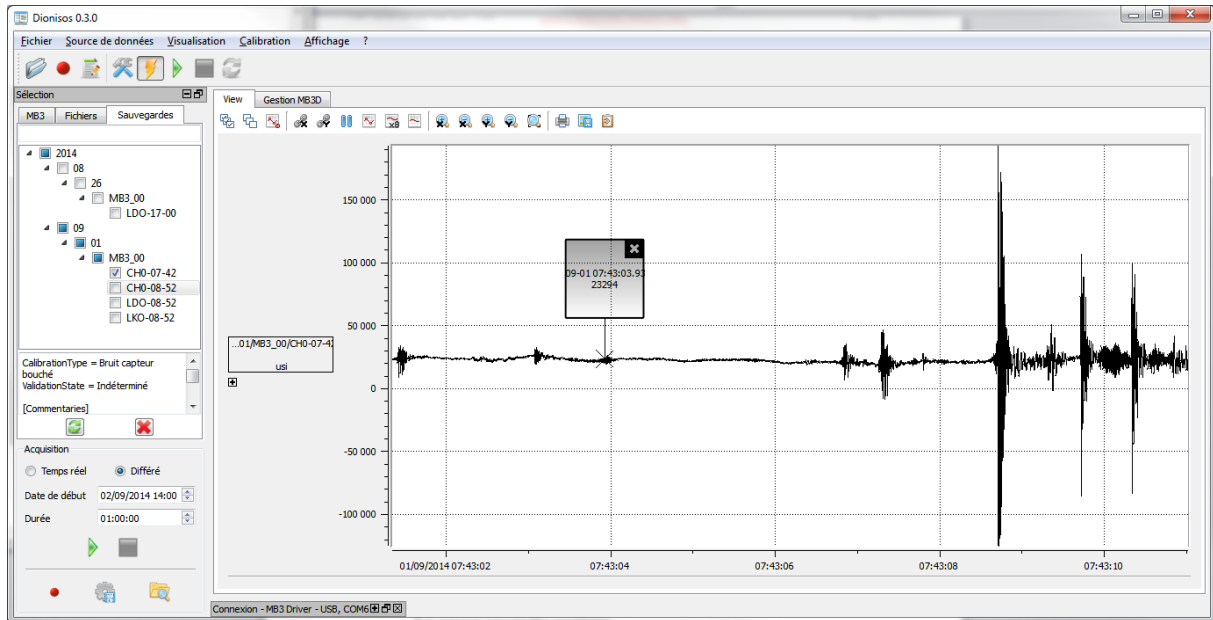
Dionisos 0.3.0

Fichier Source de données Visualisation Calibration Affichage ?

Sélection

MB3 Fichiers Sauvegardes

2014
08
26
MB3_00
LDO-17-00
09
01
MB3_00
CH0-07-42
CH0-08-52
LDO-08-52
LKO-08-52

CalibrationType = Bruit capteur bouché
ValidationState = Indéterminé

[Commentaries]

Acquisition

Temps réel Différé

Date de début 02/09/2014 14:00

Durée 01:00:00

View Gestion MB3D

...01/MB3_00/CH0-07-42
usi

09-01 07:43:03.93
23294

150 000
100 000
50 000
0
-50 000
-100 000

01/09/2014 07:43:02
07:43:04
07:43:06
07:43:08
07:43:10

Connexion - MB3 Driver - USB, COM6